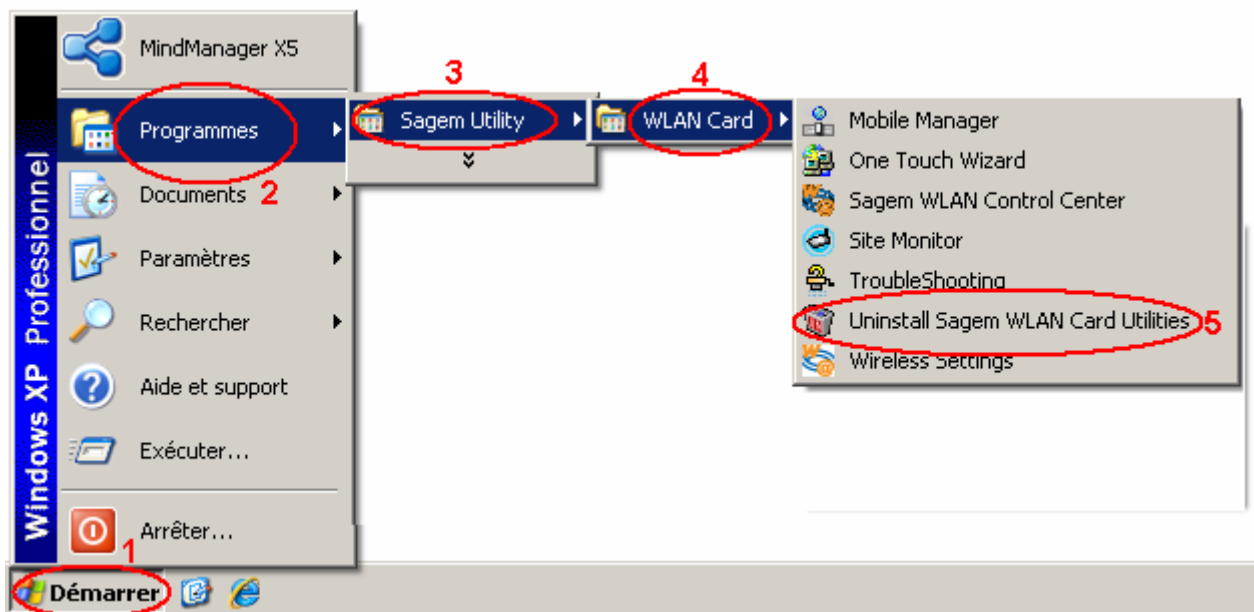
Windows XP Professionnel

MindManager X5

Programmes

2

Documents

Paramètres

Rechercher

Aide et support

Exécuter...

Arrêter...

1

Démarrer

3

Sagem Utility

4

WLAN Card

Mobile Manager

One Touch Wizard

Sagem WLAN Control Center

Site Monitor

TroubleShooting

Uninstall Sagem WLAN Card Utilities

5

Wireless Settings